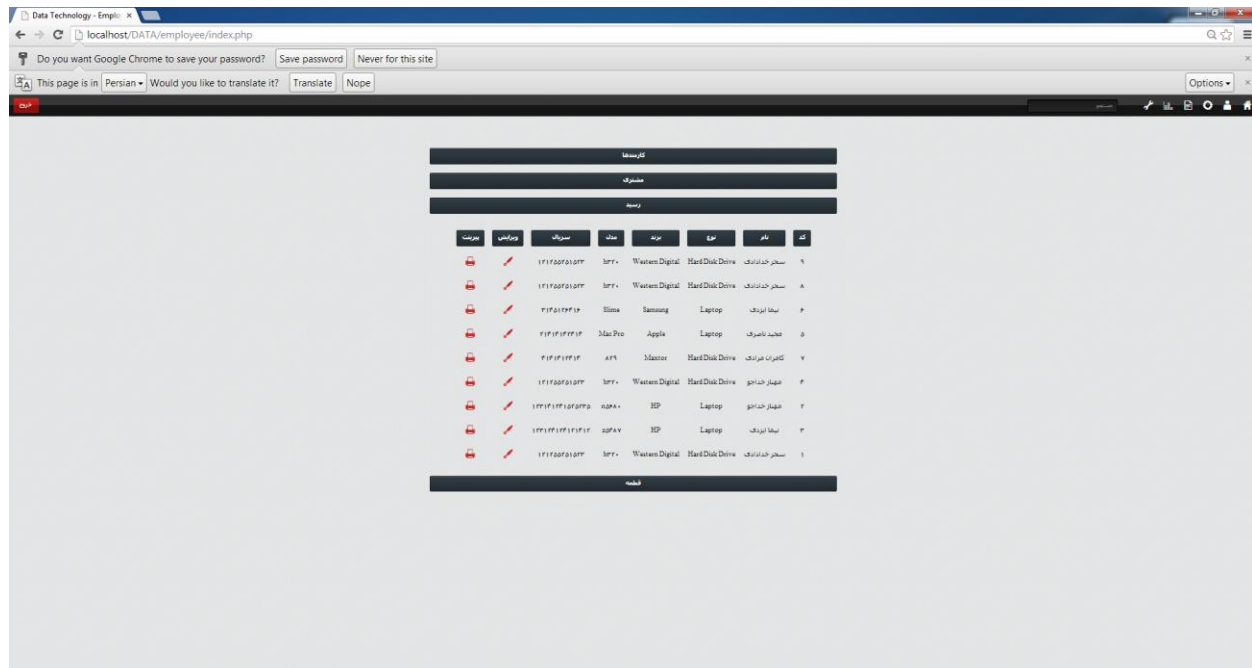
Data Technology - Emplo ×

localhost/DATA/employee/index.php

Do you want Google Chrome to save your password? Save password Never for this site

This page is in Persian Would you like to translate it? Translate Nope

Options

خروج

جستجو

کارمندها

مشتری

رسید

| کد | نام | نوع | برند | مدل | سریال | ویرایش | پرینت |
|---|---|---|---|---|---|---|---|
| ۹ | سحر خدادادی | Hard Disk Drive | Western Digital | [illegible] | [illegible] | | |
| ۸ | سحر خدادادی | Hard Disk Drive | Western Digital | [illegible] | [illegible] | | |
| ۶ | نیما ایزدی | Laptop | Samsung | Slima | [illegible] | | |
| ۵ | مجید ناصری | Laptop | Apple | Mac Pro | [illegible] | | |
| ۷ | کامران مرادی | Hard Disk Drive | Maxtor | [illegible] | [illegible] | | |
| ۴ | مهناز خداجو | Hard Disk Drive | Western Digital | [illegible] | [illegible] | | |
| ۲ | مهناز خداجو | Laptop | HP | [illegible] | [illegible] | | |
| ۳ | نیما ایزدی | Laptop | HP | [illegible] | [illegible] | | |
| ۱ | سحر خدادادی | Hard Disk Drive | Western Digital | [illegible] | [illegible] | | |

قطعه